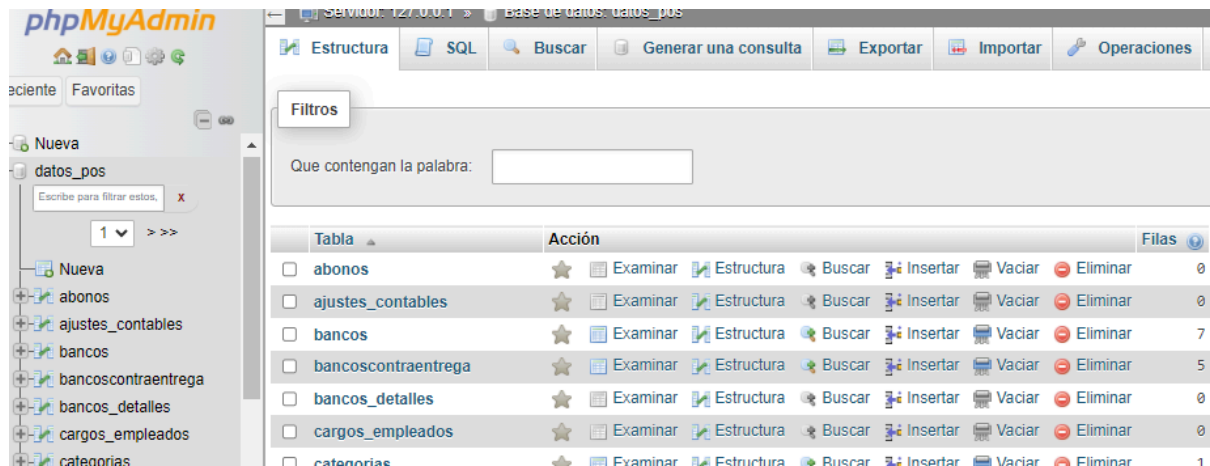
phpMyAdmin

eciente Favoritas

Nueva
datos_pos
Escribe para filtrar estos, X
1 > >>
Nueva
abonos
ajustes_contables
bancos
bancoscontraentrega
bancos_detalles
cargos_empleados
categorias

Servidor: 127.0.0.1 » Base de datos: datos_pos

Estructura | SQL | Buscar | Generar una consulta | Exportar | Importar | Operaciones

Filtros

Que contengan la palabra:

| | Tabla | Acción | Filas |
|---|---|---|---|
| ☐ | abonos | Examinar Estructura Buscar Insertar Vaciar Eliminar | 0 |
| ☐ | ajustes_contables | Examinar Estructura Buscar Insertar Vaciar Eliminar | 0 |
| ☐ | bancos | Examinar Estructura Buscar Insertar Vaciar Eliminar | 7 |
| ☐ | bancoscontraentrega | Examinar Estructura Buscar Insertar Vaciar Eliminar | 5 |
| ☐ | bancos_detalles | Examinar Estructura Buscar Insertar Vaciar Eliminar | 0 |
| ☐ | cargos_empleados | Examinar Estructura Buscar Insertar Vaciar Eliminar | 0 |
| ☐ | categorias | Examinar Estructura Buscar Insertar Vaciar Eliminar | 1 |